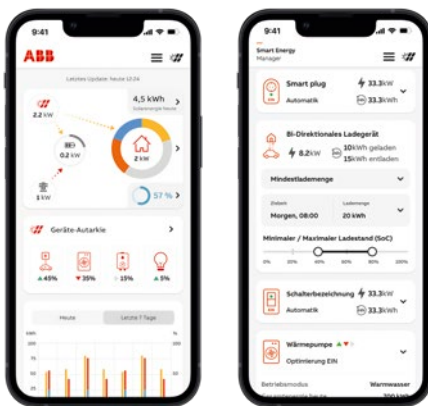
9:41

ABB

Letztes Update: Heute 12:24

4,5 kWh
Solarenergie Heute

2.2 kW

0.2 kW

2 kW

1 kW

57 %

Geräte-Autarkie

▲45% ▼35% 15% ▲5%

Heute

Letzte 7 Tage

9:41

Smart Energy
Manager

Smart plug
Automatik
33.3kW
33.3kWh

Bi-Direktionales Ladegerät
8.2kW
10kWh geladen
15kWh entladen

Mindestlademenge

Zielzeit
Morgen, 08:00

Lademenge
20 kWh

Minimaler / Maximaler Ladestand (SoC)

0% 20% 40% 60% 80% 100%

Schalterbezeichnung
Automatik
33.3kW
33.3kWh

Wärmepumpe
Optimierung EIN

Betriebsmodus
Warmwasser
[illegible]